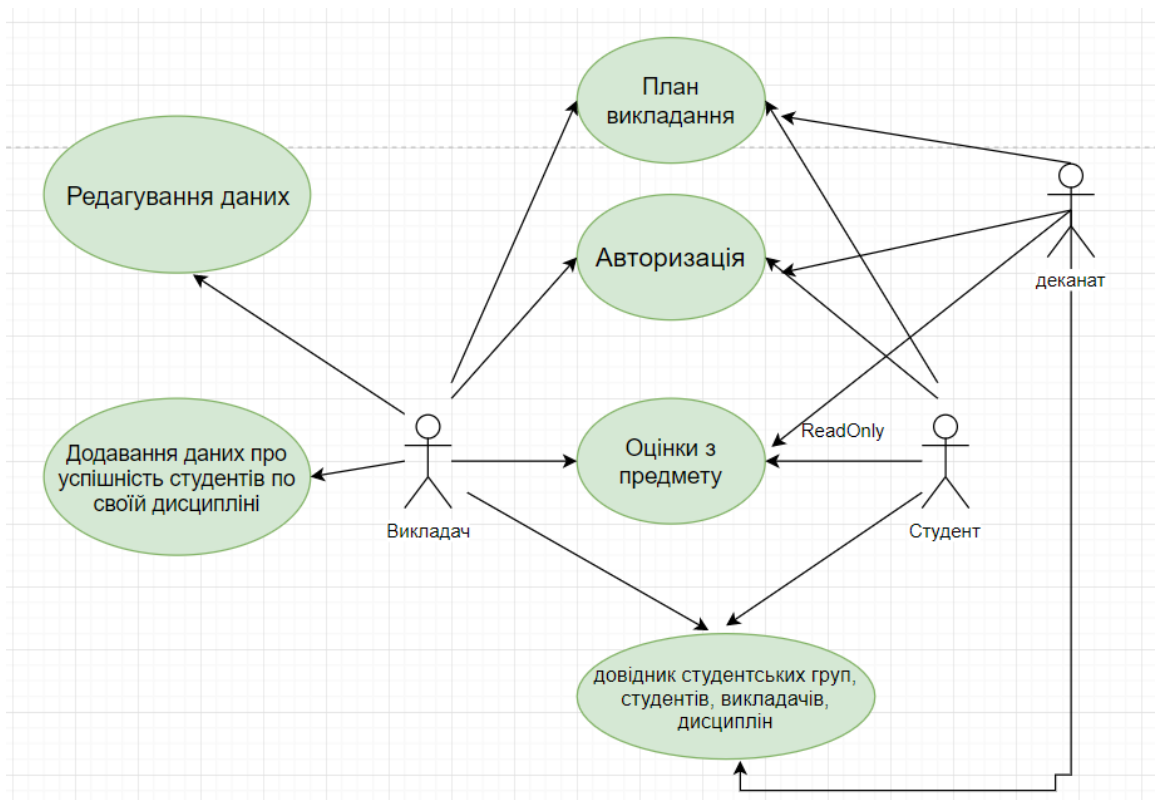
План викладання

Редагування даних

Авторизація

деканат

Додавання даних про успішність студентів по своїй дисципліні

ReadOnly

Оцінки з предмету

Викладач

Студент

довідник студентських груп, студентів, викладачів, дисциплін